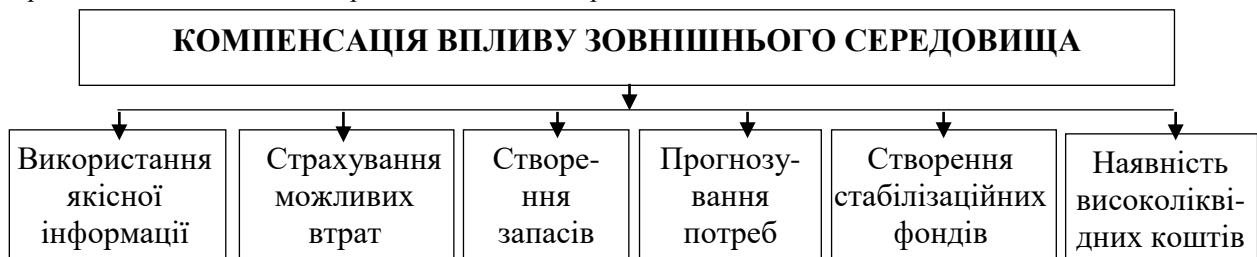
КОМПЕНСАЦІЯ ВПЛИВУ ЗОВНІШНЬОГО СЕРЕДОВИЩА

Використання якісної інформації

Страхування можливих втрат

Створення запасів

Прогнозування потреб

Створення стабілізаційних фондів

Наявність високоліквідних коштів